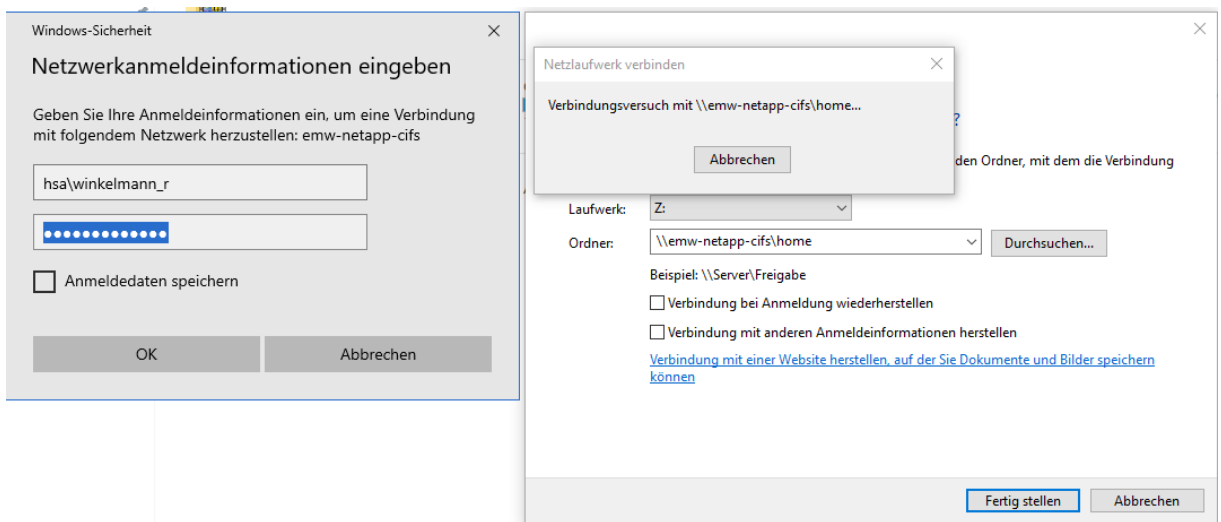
Windows-Sicherheit
×

Netzwerkanmeldeinformationen eingeben

Geben Sie Ihre Anmeldeinformationen ein, um eine Verbindung mit folgendem Netzwerk herzustellen: emw-netapp-cifs

hsa\winkelmann_r

•••••••••••••

Anmeldedaten speichern

OK
Abbrechen

Netzlaufwerk verbinden
×

Verbindungsversuch mit \\emw-netapp-cifs\home...

Abbrechen

×

?

den Ordner, mit dem die Verbindung

Laufwerk: Z:

Ordner: \\emw-netapp-cifs\home
Durchsuchen...

Beispiel: \\Server\Freigabe

Verbindung bei Anmeldung wiederherstellen

Verbindung mit anderen Anmeldeinformationen herstellen

Verbindung mit einer Website herstellen, auf der Sie Dokumente und Bilder speichern können

Fertig stellen
Abbrechen